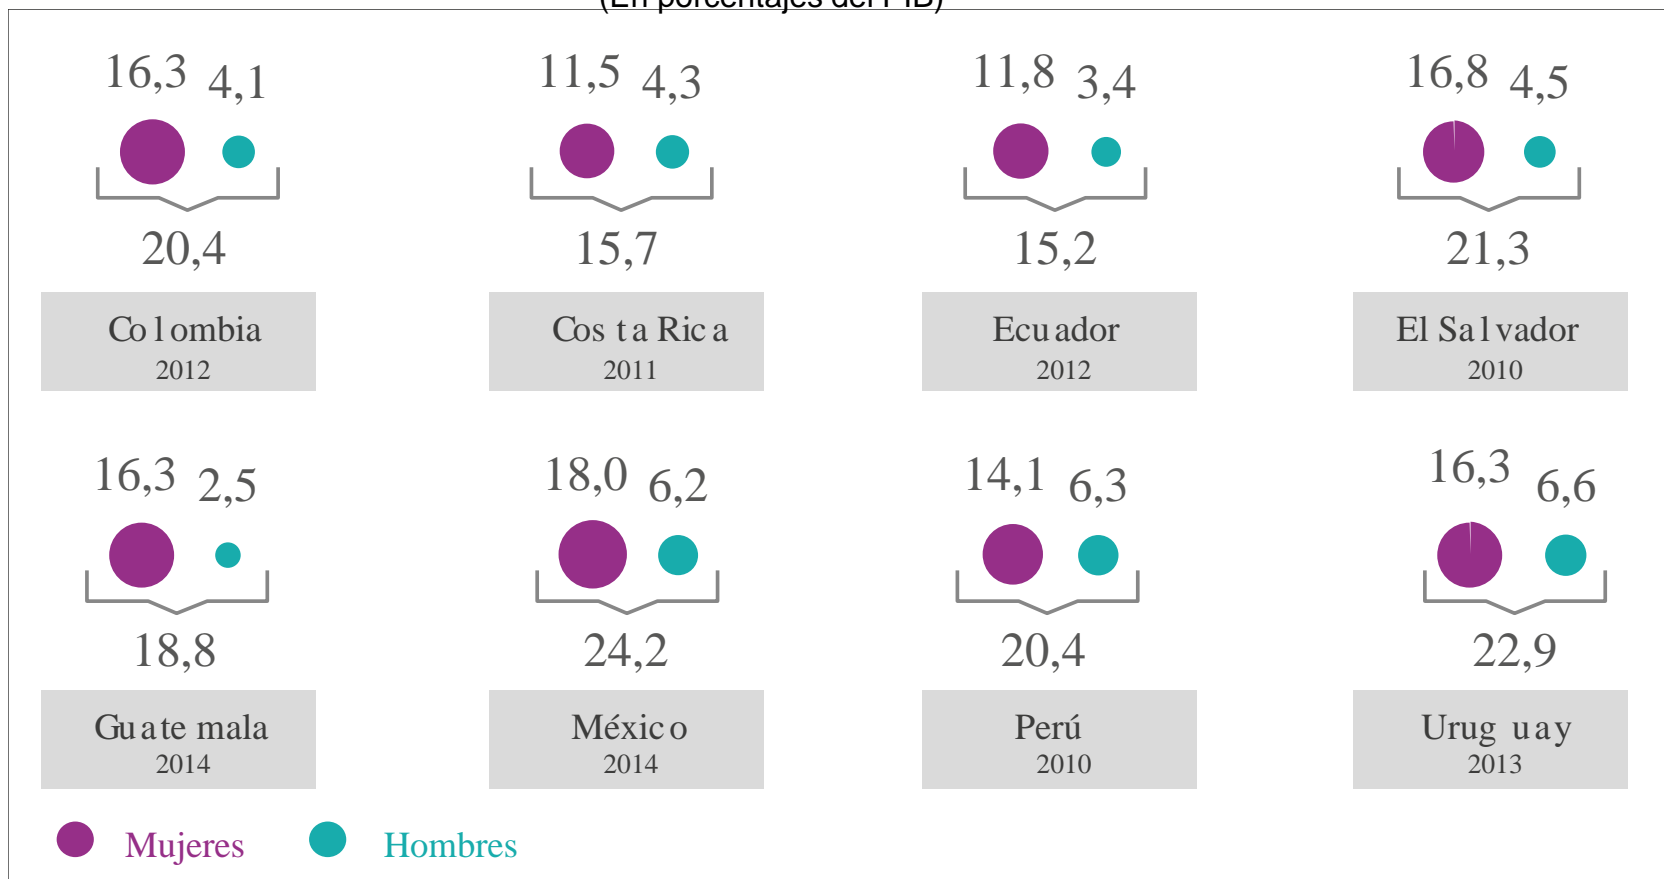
(En porcentajes del PIB)

16,3 4,1
20,4
Colombia
2012

11,5 4,3
15,7
Costa Rica
2011

11,8 3,4
15,2
Ecuador
2012

16,8 4,5
21,3
El Salvador
2010

16,3 2,5
18,8
Guatemala
2014

18,0 6,2
24,2
México
2014

14,1 6,3
20,4
Perú
2010

16,3 6,6
22,9
Uruguay
2013

Mujeres Hombres